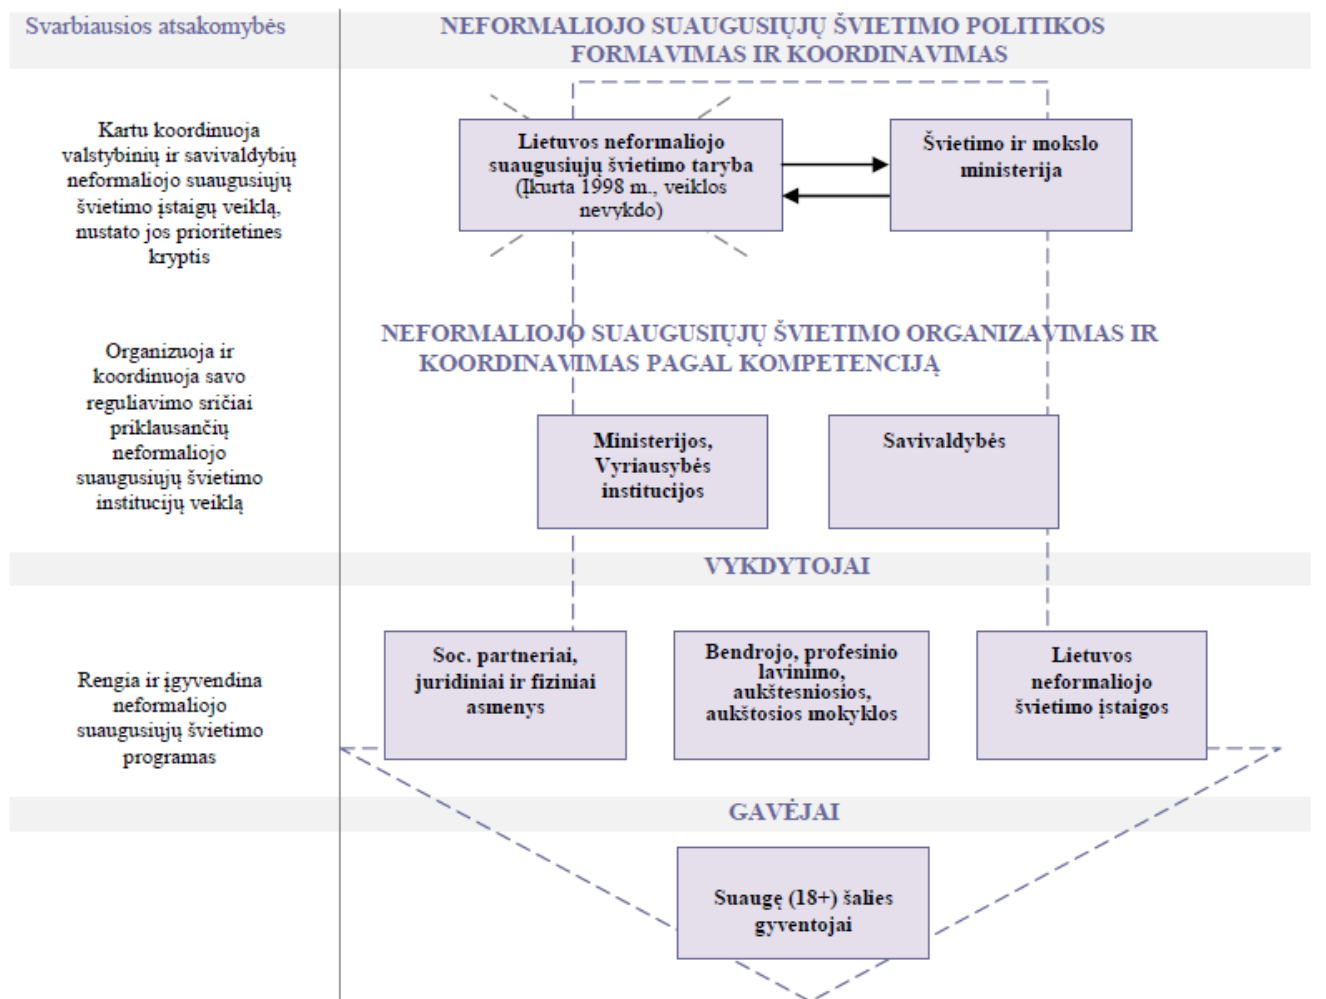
Svarbiausios atsakomybės

NEFORMALIOJO SUAUGUSIŲJŲ ŠVIETIMO POLITIKOS FORMAVIMAS IR KOORDINAVIMAS

Kartu koordinuoja valstybinių ir savivaldybių neformaliojo suaugusiųjų švietimo įstaigų veiklą, nustato jos prioritetines kryptis

Lietuvos neformaliojo suaugusiųjų švietimo taryba (Įkurta 1998 m., veiklos nevykdo)

Švietimo ir mokslo ministerija

Organizuoja ir koordinuoja savo reguliavimo sričiai priklausančių neformaliojo suaugusiųjų švietimo institucijų veiklą

NEFORMALIOJO SUAUGUSIŲJŲ ŠVIETIMO ORGANIZAVIMAS IR KOORDINAVIMAS PAGAL KOMPETENCIJĄ

Ministerijos, Vyriausybės institucijos

Savivaldybės

VYKDYTOJAI

Rengia ir įgyvendina neformaliojo suaugusiųjų švietimo programas

Soc. partneriai, juridiniai ir fiziniai asmenys

Bendrojo, profesinio lavinimo, aukštesniosios, aukštosios mokyklos

Lietuvos neformaliojo švietimo įstaigos

GAVĖJAI

Suaugę (18+) šalies gyventojai